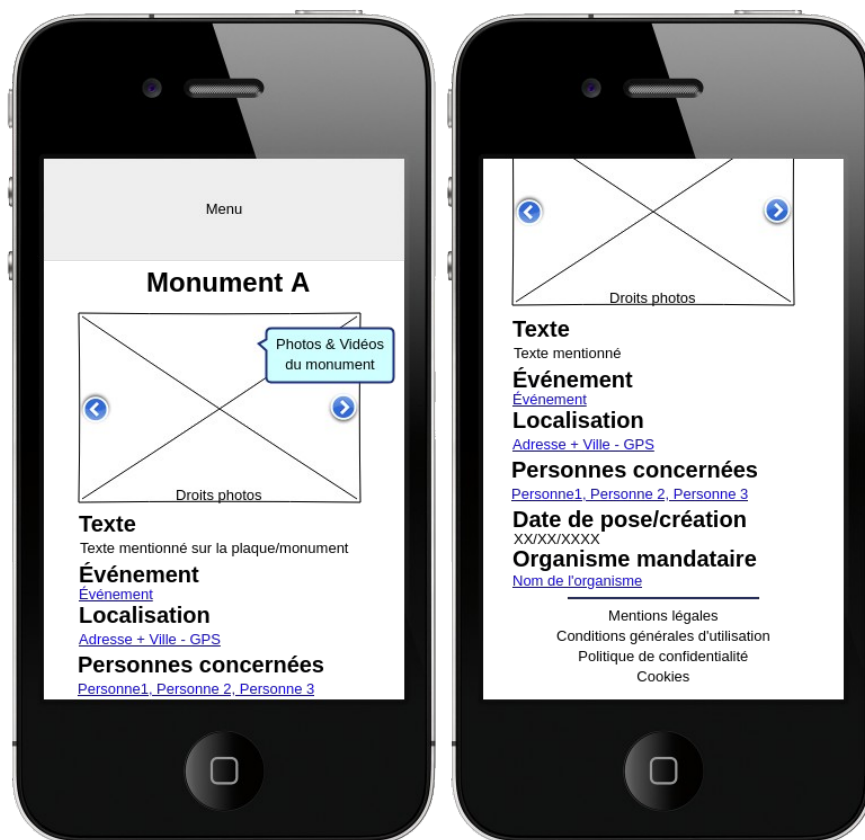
Menu

Monument A

Photos & Vidéos du monument

Droits photos

Texte
Texte mentionné sur la plaque/monument

Événement
Événement

Localisation
Adresse + Ville - GPS

Personnes concernées
Personne1, Personne 2, Personne 3

Droits photos

Texte
Texte mentionné

Événement
Événement

Localisation
Adresse + Ville - GPS

Personnes concernées
Personne1, Personne 2, Personne 3

Date de pose/création
XX/XX/XXXX

Organisme mandataire
Nom de l'organisme

Mentions légales
Conditions générales d'utilisation
Politique de confidentialité
Cookies